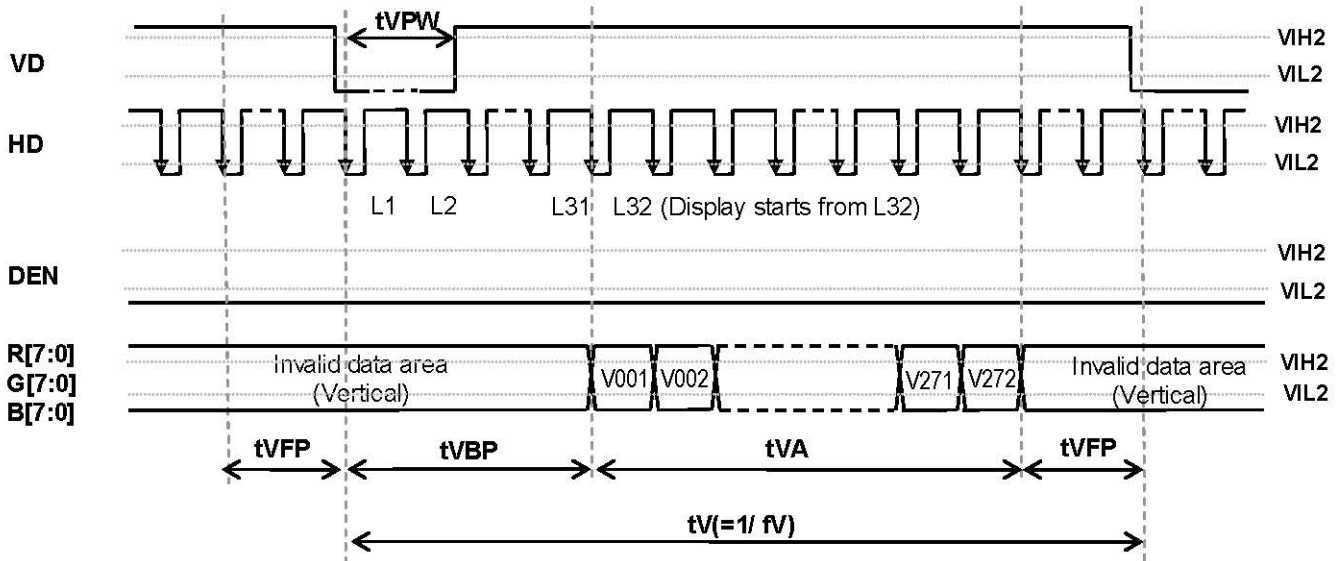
tVPW

VD

VIH2

VIL2

HD

VIH2

VIL2

L1 L2 L31 L32 (Display starts from L32)

DEN

VIH2

VIL2

R[7:0]
G[7:0]
B[7:0]

Invalid data area (Vertical)

V001 V002 V271 V272

Invalid data area (Vertical)

VIH2

VIL2

tVFP tVBP tVA tVFP

tV(=1/ fV)